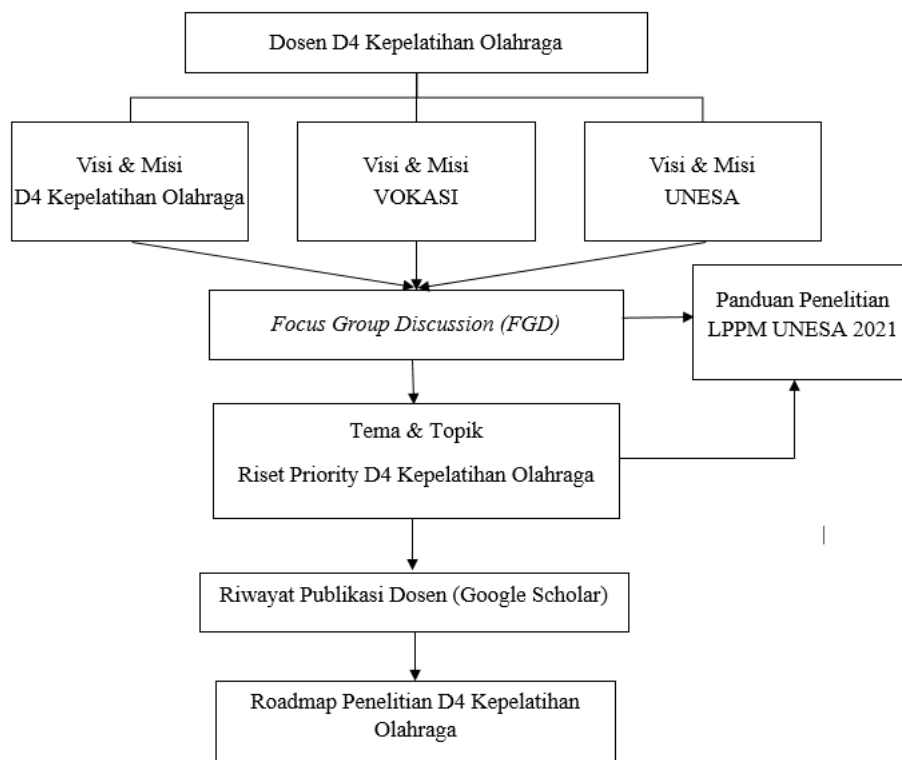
Dosen D4 Kepelatihan Olahraga

Visi & Misi
D4 Kepelatihan Olahraga

Visi & Misi
VOKASI

Visi & Misi
UNESA

Focus Group Discussion (FGD)

Panduan Penelitian
LPPM UNESA 2021

Tema & Topik
Riset Priority D4 Kepelatihan Olahraga

Riwayat Publikasi Dosen (Google Scholar)

Roadmap Penelitian D4 Kepelatihan Olahraga